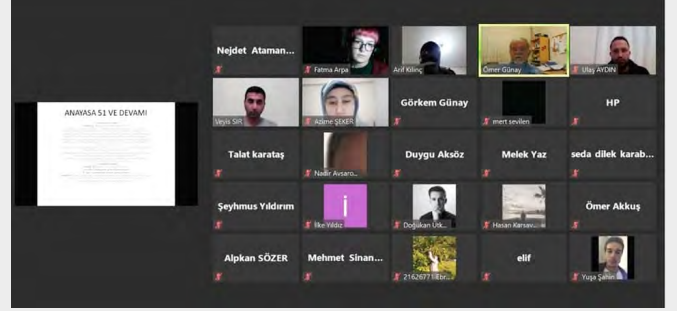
ANAYASA 51 VE DEVAMI

Nejdet Ataman...

Fatma Arpa

Arif Kılınç

Ömer Günay

Ulaş AYDIN

Veyis SIR

Azime ŞEKER

Görkem Günay

mert sevilen

HP

Talat karataş

Nadir Avsaro...

Duygu Aksöz

Melek Yaz

seda dilek karab...

Şeyhmus Yıldırım

İlke Yıldız

Doğukan Ütk...

Hasan Karsav...

Ömer Akkuş

Alpkan SÖZER

Mehmet Sinan...

21626771 Ebr...

elif

Yuşa Şahin